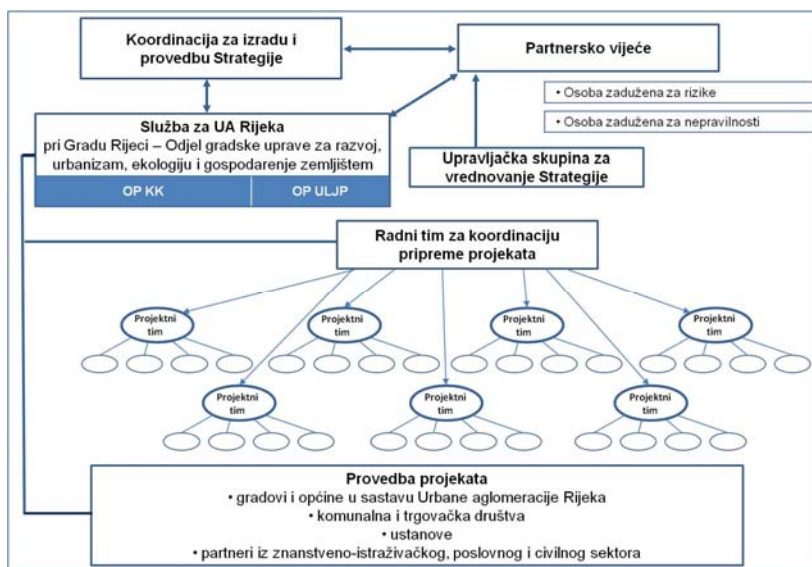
Koordinacija za izradu i provedbu Strategije

Partnersko vijeće

• Osoba zadužena za rizike

• Osoba zadužena za nepravilnosti

Služba za UA Rijeka
pri Gradu Rijeci – Odjel gradske uprave za razvoj, urbanizam, ekologiju i gospodarenje zemljištem

OP KK

OP ULJP

Upravljačka skupina za vrednovanje Strategije

Radni tim za koordinaciju pripreme projekata

Projektni tim

Projektni tim

Projektni tim

Projektni tim

Projektni tim

Projektni tim

Projektni tim

Provedba projekata
• gradovi i općine u sastavu Urbane aglomeracije Rijeka
• komunalna i trgovačka društva
• ustanove
• partneri iz znanstveno-istraživačkog, poslovnog i civilnog sektora